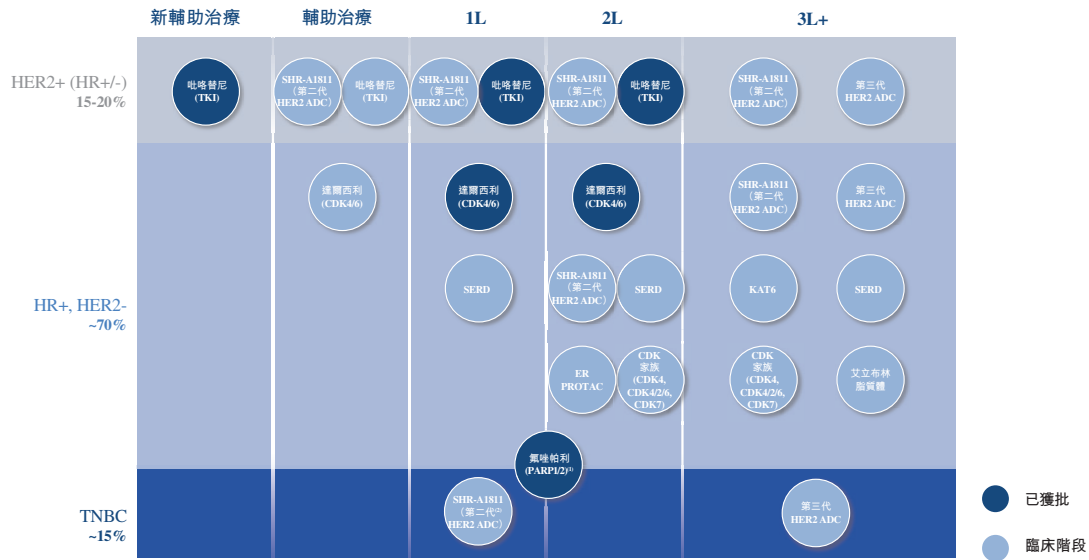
新輔助治療 輔助治療 1L 2L 3L+

HER2+ (HR+/-) 15-20%

吡咯替尼 (TKI)

SHR-A1811 (第二代 HER2 ADC)

吡咯替尼 (TKI)

SHR-A1811 (第二代 HER2 ADC)

吡咯替尼 (TKI)

SHR-A1811 (第二代 HER2 ADC)

吡咯替尼 (TKI)

SHR-A1811 (第二代 HER2 ADC)

第三代 HER2 ADC

HR+, HER2- ~70%

達爾西利 (CDK4/6)

達爾西利 (CDK4/6)

達爾西利 (CDK4/6)

SHR-A1811 (第二代 HER2 ADC)

第三代 HER2 ADC

SERD

SHR-A1811 (第二代 HER2 ADC)

SERD

KAT6

SERD

ER PROTAC

CDK 家族 (CDK4, CDK4/2/6, CDK7)

CDK 家族 (CDK4, CDK4/2/6, CDK7)

艾立布林 脂質體

氟唑帕利 (PARP1/2)$^{(1)}$

TNBC ~15%

SHR-A1811 (第二代$^{(2)}$ HER2 ADC)

第三代 HER2 ADC

已獲批

臨床階段